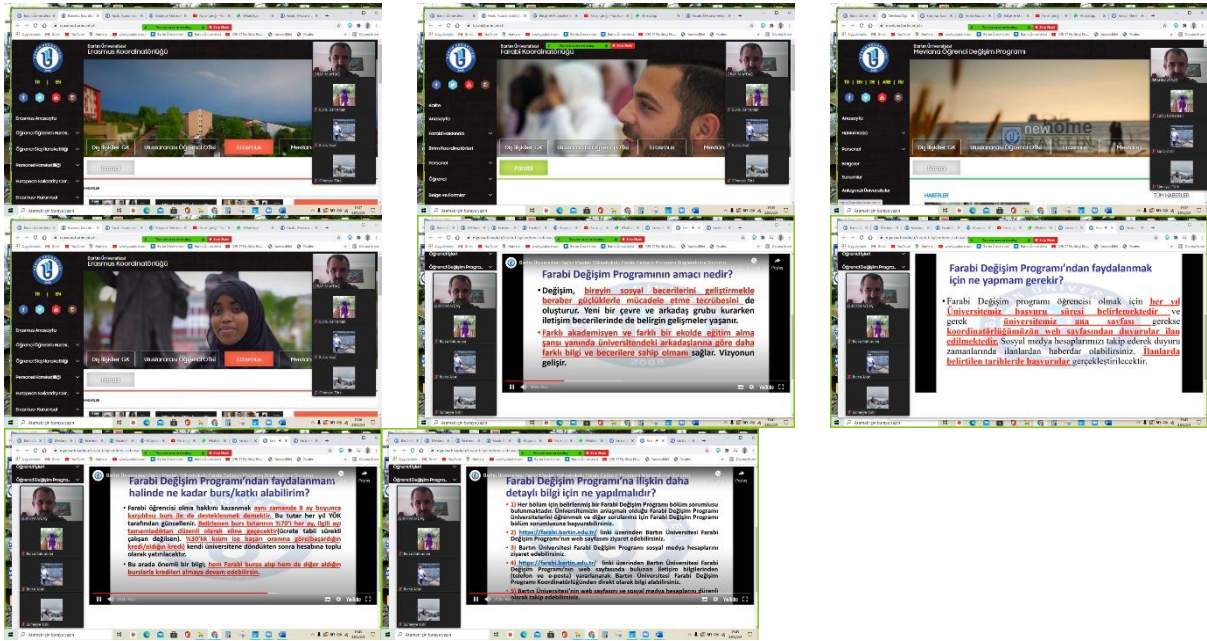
Bartın Üniversitesi
Erasmus Koordinatörlüğü

TR | EN

Erasmus Anasayfa
Öğrenci Öğrenim Hareketliliği
Öğrenci Staj Hareketliliği
Personel Hareketliliği
European Solidarity Corps
Erasmus Hakkında

Dış İlişkiler GK
Uluslararası Öğrenci Ofisi
Erasmus
Mevlana

Bartın Üniversitesi
Farabi Koordinatörlüğü

Anasayfa
Farabi Hakkında
Birim Koordinatörleri
Personel
Öğrenci
Belge ve Formlar

Dış İlişkiler GK
Uluslararası Öğrenci Ofisi
Erasmus
Mevlana
Farabi

Bartın Üniversitesi
Mevlana Öğrenci Değişim Programı

TR | EN | DE | ARB | RU

Anasayfa
Hakkımızda
Personel
Belgeler
Sunumlar
Anlaşmalı Üniversiteler

HABERLER
TÜM HABERLER

Bartın Üniversitesi
Erasmus Koordinatörlüğü

Farabi Değişim Programının amacı nedir?

• Değişim, bireyin sosyal becerilerini geliştirmekle beraber güçlüklerle mücadele etme tecrübesini de oluşturur. Yeni bir çevre ve arkadaş grubu kurarken iletişim becerilerinde de belirgin gelişmeler yaşanır.
• Farklı akademisyen ve farklı bir ekolde eğitim alma şansı yanında üniversitedeki arkadaşlarına göre daha farklı bilgi ve becerilere sahip olmanı sağlar. Vizyonun gelişir.

Farabi Değişim Programı'ndan faydalanmak için ne yapmam gerekir?

• Farabi Değişim programı öğrencisi olmak için her yıl Üniversitemiz başvuru süresi belirlemektedir ve gerek üniversitemiz ana sayfası gerekse koordinatörlüğümüzün web sayfasından duyurular ilan edilmektedir. Sosyal medya hesaplarımızı takip ederek duyuru zamanlarında ilanlardan haberdar olabilirsiniz. İlanlarda belirtilen tarihlerde başvurular gerçekleştirilecektir.

Farabi Değişim Programı'ndan faydalanma halinde ne kadar burs/katkı alabilirim?

• Farabi öğrencisi olma hakkını kazanmak aynı zamanda 8 ay boyunca karşılıksız burs ile de desteklenmek demektir. Bu tutar her yıl YÖK tarafından güncellenir. Belirlenen burs tutarının %70'i her ay, ilgili ay tamamlandıktan düzenli olarak eline geçecektir (ücrete tabi ikinci öğretim öğrencileri). %30'luk kısım ise başarı oranına göre(başardığın kredi/aldığın kredi) kendi üniversitene döndükten sonra hesabına toplu olarak yatırılacaktır.
• Bu arada önemli bir bilgi; hem Farabi bursu alıp hem de diğer aldığın burslarla kredileri almaya devam edebilirsin.

Farabi Değişim Programı'na ilişkin daha detaylı bilgi için ne yapılmalıdır?

• 1) Her bölüm için belirlenmiş bir Farabi Değişim Programı bölüm sorumlusu bulunmaktadır. Üniversitemizin anlaşmalı olduğu Farabi Değişim Programı üniversitelerini öğrenmek ve diğer sorularınız için Farabi Değişim Programı bölüm sorumlusuna başvurabilirsiniz.
• 2) https://farabi.bartin.edu.tr/ linki üzerinden Bartın Üniversitesi Farabi Değişim Programı'nın web sayfasını ziyaret edebilirsiniz.
• 3) Bartın Üniversitesi Farabi Değişim Programı sosyal medya hesaplarını ziyaret edebilirsiniz.
• 4) https://farabi.bartin.edu.tr/ linki üzerinden Bartın Üniversitesi Farabi Değişim Programı'nın web sayfasında bulunan iletişim bilgilerinden (telefon ve e-posta) yararlanarak Bartın Üniversitesi Farabi Değişim Programı Koordinatörlüğünden direkt olarak bilgi alabilirsiniz.
• 5) Bartın Üniversitesi'nin web sayfasını ve sosyal medya hesaplarını düzenli olarak takip edebilirsiniz.

Aramak için buraya yazın